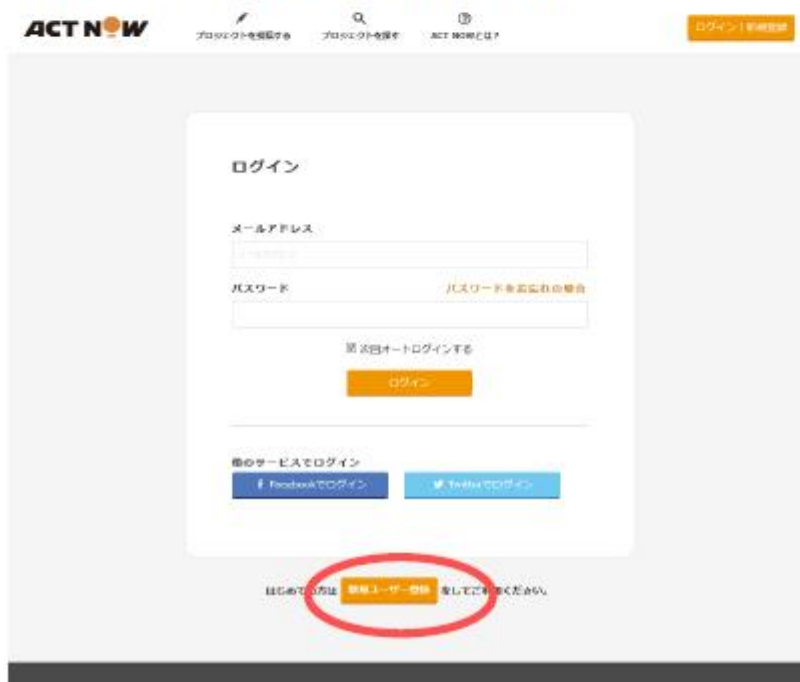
ACT NOW

プロジェクトを掲載する

プロジェクトを探す

ACT NOWとは?

ログイン | 新規登録

ログイン

メールアドレス

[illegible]

パスワード

パスワードをお忘れの場合

次回オートログインする

ログイン

他のサービスでログイン

Facebookでログイン

Twitterでログイン

はじめての方は 新規ユーザー登録 をしてご利用ください。